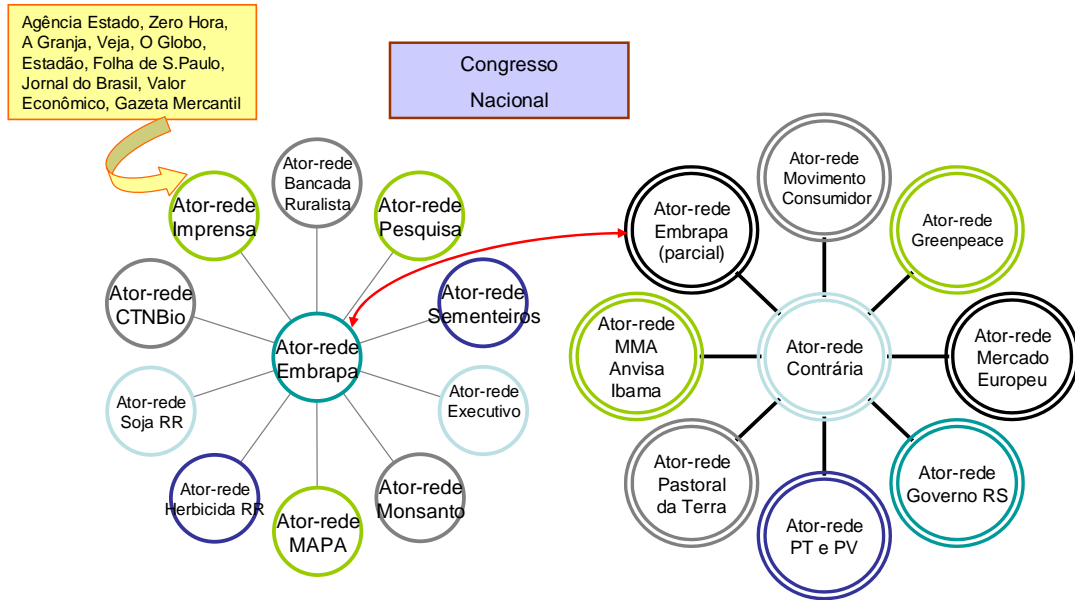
Agência Estado, Zero Hora, A Granja, Veja, O Globo, Estadão, Folha de S.Paulo, Jornal do Brasil, Valor Econômico, Gazeta Mercantil

Congresso Nacional

Ator-rede Imprensa

Ator-rede Bancada Ruralista

Ator-rede Pesquisa

Ator-rede CTNBio

Ator-rede Sementeiros

Ator-rede Embrapa

Ator-rede Soja RR

Ator-rede Executivo

Ator-rede Herbicida RR

Ator-rede MAPA

Ator-rede Monsanto

Ator-rede Embrapa (parcial)

Ator-rede Movimento Consumidor

Ator-rede Greenpeace

Ator-rede MMA Anvisa Ibama

Ator-rede Contrária

Ator-rede Mercado Europeu

Ator-rede Pastoral da Terra

Ator-rede PT e PV

Ator-rede Governo RS